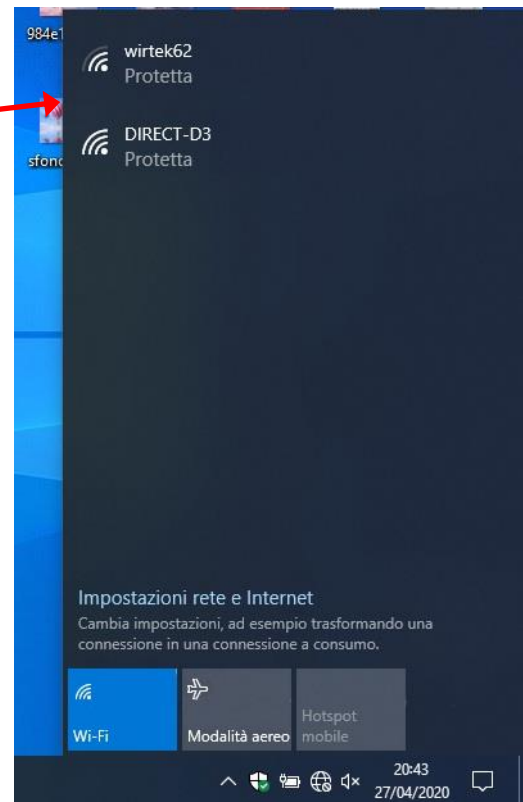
984e1

sfonc

wirtek62
Protetta

DIRECT-D3
Protetta

Impostazioni rete e Internet
Cambia impostazioni, ad esempio trasformando una connessione in una connessione a consumo.

Wi-Fi

Modalità aereo

Hotspot mobile

20:43
27/04/2020